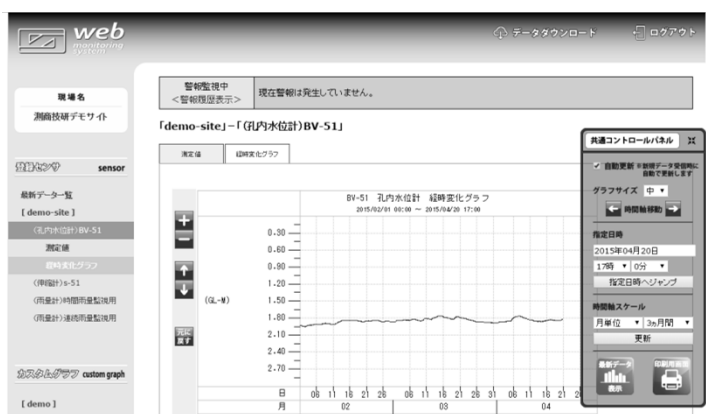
web monitoring system

データダウンロード　ログアウト

現場名
測商技研デモサイト

警報監視中
<警報履歴表示>
現在警報は発生していません。

「demo-site」-「(孔内水位計)BV-51」

測定値　経時変化グラフ

登録センサ sensor

最新データ一覧
[ demo-site ]
(孔内水位計)BV-51
測定値
経時変化グラフ
(伸縮計)s-51
(雨量計)時間雨量監視用
(雨量計)連続雨量監視用

カスタムグラフ custom graph

[ demo ]

BV-51 孔内水位計 経時変化グラフ
2015/02/01 00:00 ～ 2015/04/20 17:00

(GL-M)

0.30
0.60
0.90
1.20
1.50
1.80
2.10
2.40
2.70

元に戻す

日 06 11 16 21 26 06 11 16 21 26 31 06 11 16 21
月 02 03 04

共通コントロールパネル

自動更新 新規データ受信時に自動で更新します

グラフサイズ 中

時間軸移動

指定日時
2015年04月20日
17時 0分
指定日時へジャンプ

時間軸スケール
月単位 3ヵ月間
更新

最新データ表示　印刷用画面